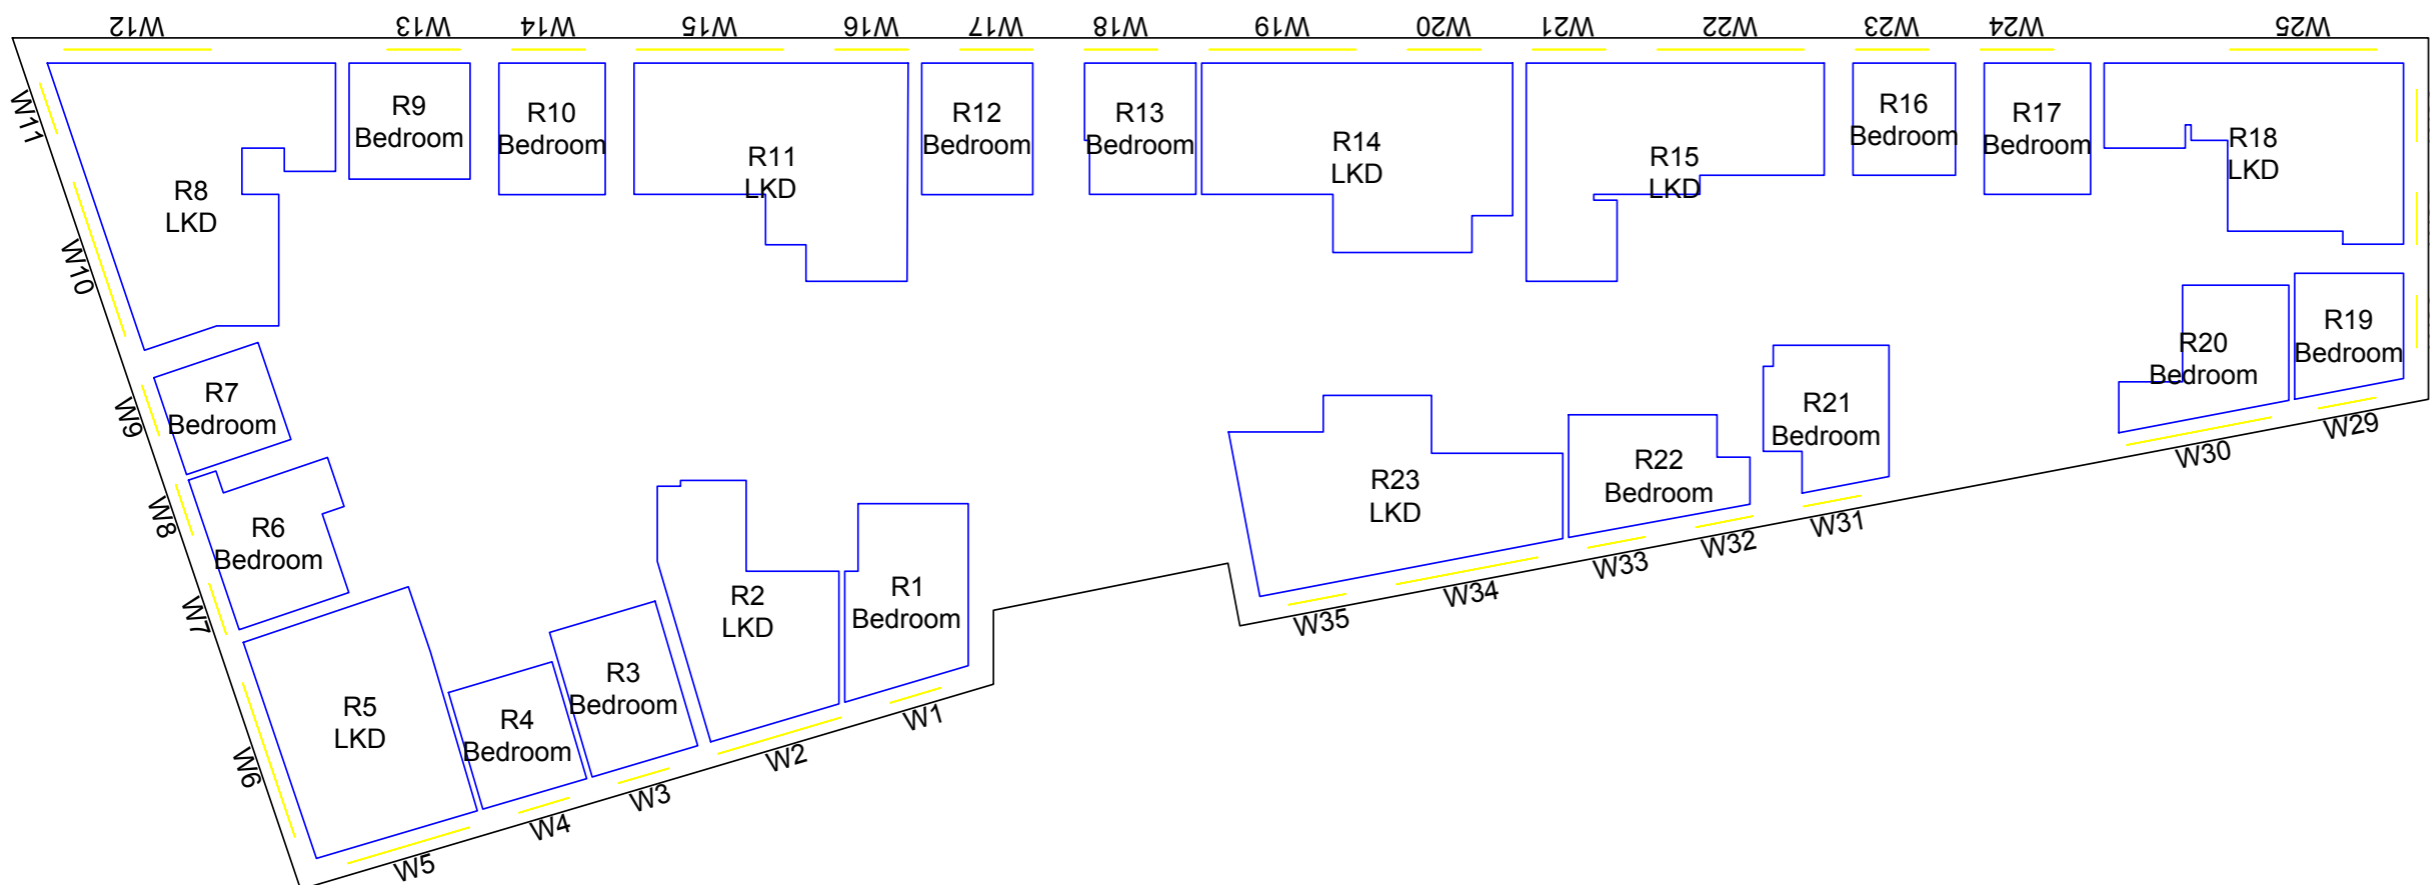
W12 W13 W14 W15 W16 W17 W18 W19 W20 W21 W22 W23 W24 W25

W11

R9 Bedroom

R10 Bedroom

R11 LKD

R12 Bedroom

R13 Bedroom

R14 LKD

R15 LKD

R16 Bedroom

R17 Bedroom

R18 LKD

R8 LKD

W10

R19 Bedroom

R20 Bedroom

R7 Bedroom

W9

R21 Bedroom

W29

W30

R22 Bedroom

R23 LKD

W31

W32

W33

R6 Bedroom

W8

W34

W35

R1 Bedroom

R2 LKD

W7

R3 Bedroom

R5 LKD

R4 Bedroom

W1

W2

W3

W6

W4

W5